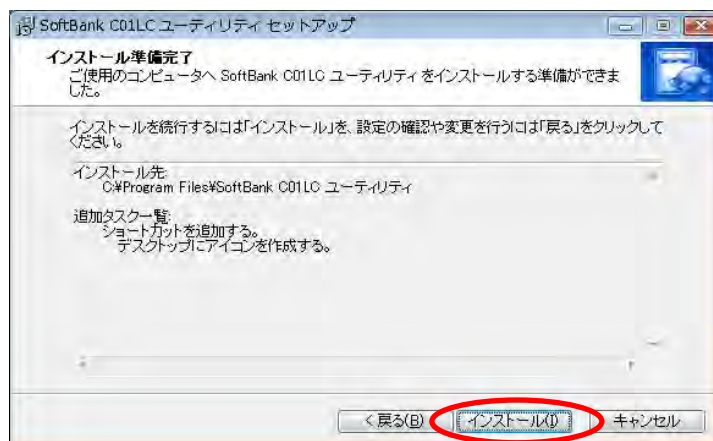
SoftBank C01LC ユーティリティ セットアップ

インストール準備完了
ご使用のコンピュータへ SoftBank C01LC ユーティリティ をインストールする準備ができました。

インストールを続行するには「インストール」を、設定の確認や変更を行うには「戻る」をクリックしてください。

インストール先:
C:¥Program Files¥SoftBank C01LC ユーティリティ

追加タスク一覧:
ショートカットを追加する。
デスクトップにアイコンを作成する。

< 戻る(B)
インストール(I)
キャンセル